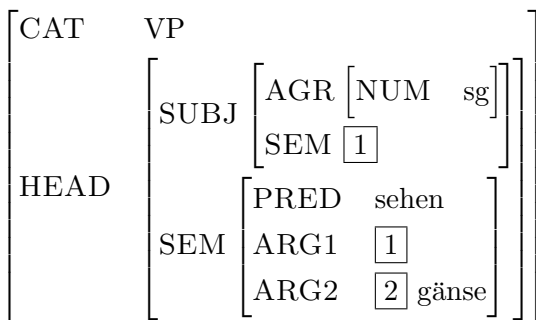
$\begin{bmatrix} \text{CAT} & \text{VP} \\ \text{HEAD} & \begin{bmatrix} \text{SUBJ} & \begin{bmatrix} \text{AGR} & \begin{bmatrix} \text{NUM} & \text{sg} \end{bmatrix} \\ \text{SEM} & \boxed{1} \end{bmatrix} \\ \text{SEM} & \begin{bmatrix} \text{PRED} & \text{sehen} \\ \text{ARG1} & \boxed{1} \\ \text{ARG2} & \boxed{2}\ \text{gänse} \end{bmatrix} \end{bmatrix} \end{bmatrix}$